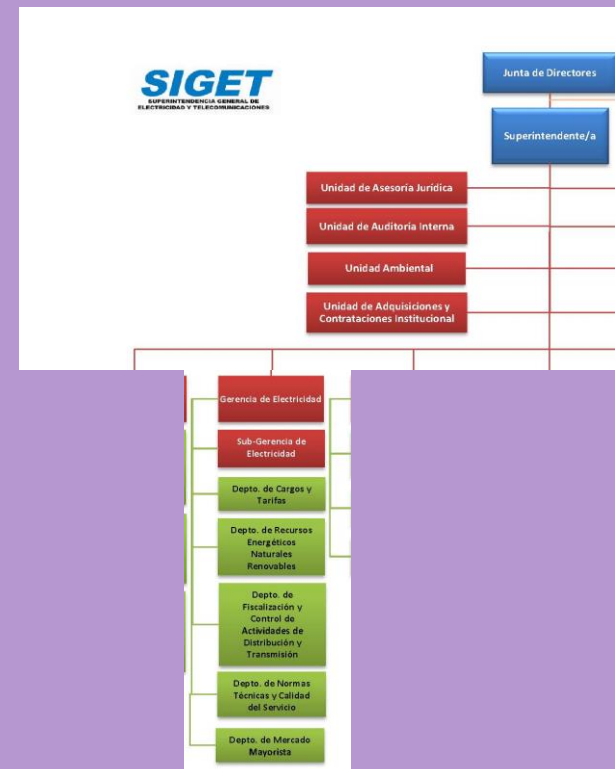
SIGET
SUPERINTENDENCIA GENERAL DE ELECTRICIDAD Y TELECOMUNICACIONES

Junta de Directores

Superintendente/a

Unidad de Asesoría Jurídica

Unidad de Auditoria Interna

Unidad Ambiental

Unidad de Adquisiciones y Contrataciones Institucional

Gerencia de Electricidad

Sub-Gerencia de Electricidad

Depto. de Cargos y Tarifas

Depto. de Recursos Energéticos Naturales Renovables

Depto. de Fiscalización y Control de Actividades de Distribución y Transmisión

Depto. de Normas Técnicas y Calidad del Servicio

Depto. de Mercado Mayorista